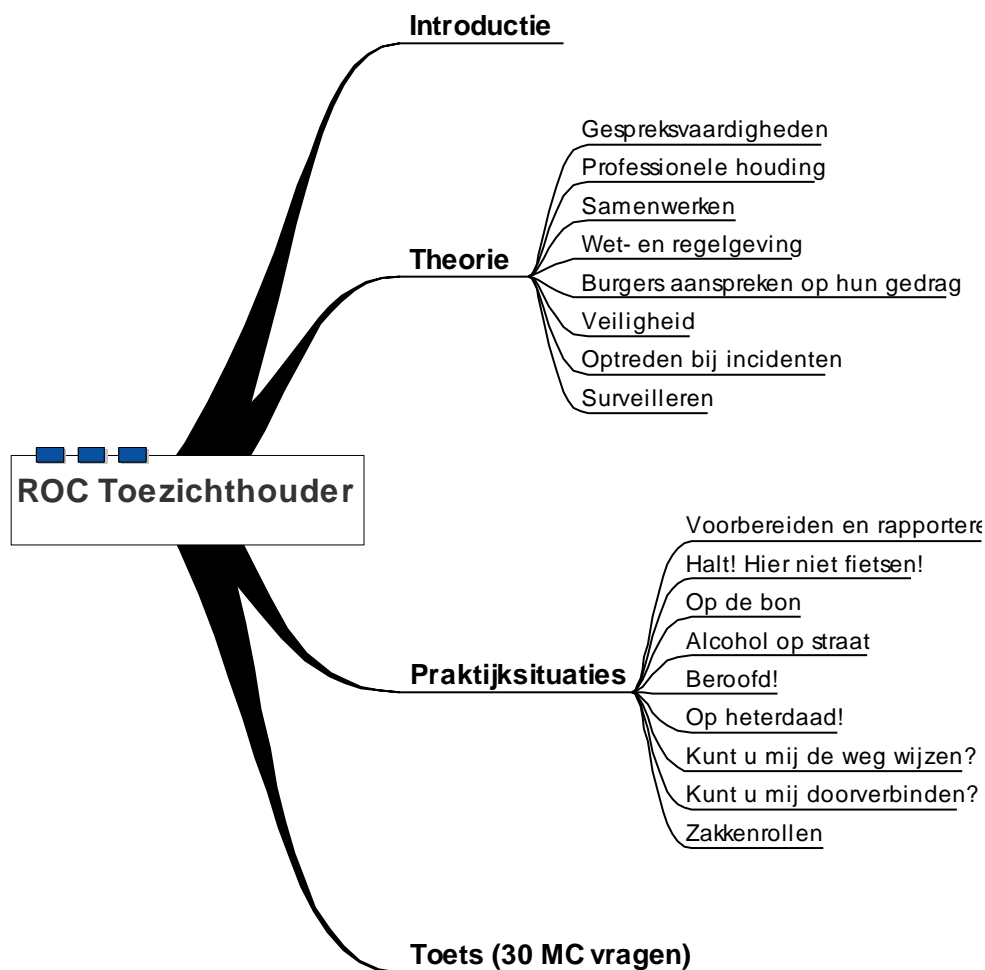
ROC Toezichthouder

Introductie

Theorie
Gespreksvaardigheden
Professionele houding
Samenwerken
Wet- en regelgeving
Burgers aanspreken op hun gedrag
Veiligheid
Optreden bij incidenten
Surveilleren

Praktijksituaties
Voorbereiden en rapportere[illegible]
Halt! Hier niet fietsen!
Op de bon
Alcohol op straat
Beroofd!
Op heterdaad!
Kunt u mij de weg wijzen?
Kunt u mij doorverbinden?
Zakkenrollen

Toets (30 MC vragen)